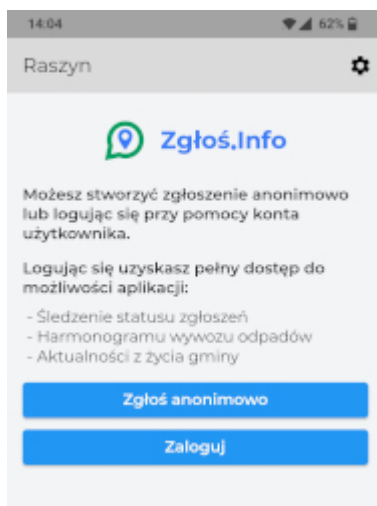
14:04 62%

Raszyn

Zgłoś.Info

Możesz stworzyć zgłoszenie anonimowo lub logując się przy pomocy konta użytkownika.

Logując się uzyskasz pełny dostęp do możliwości aplikacji:

- Śledzenie statusu zgłoszeń
- Harmonogramu wywozu odpadów
- Aktualności z życia gminy

Zgłoś anonimowo

Zaloguj